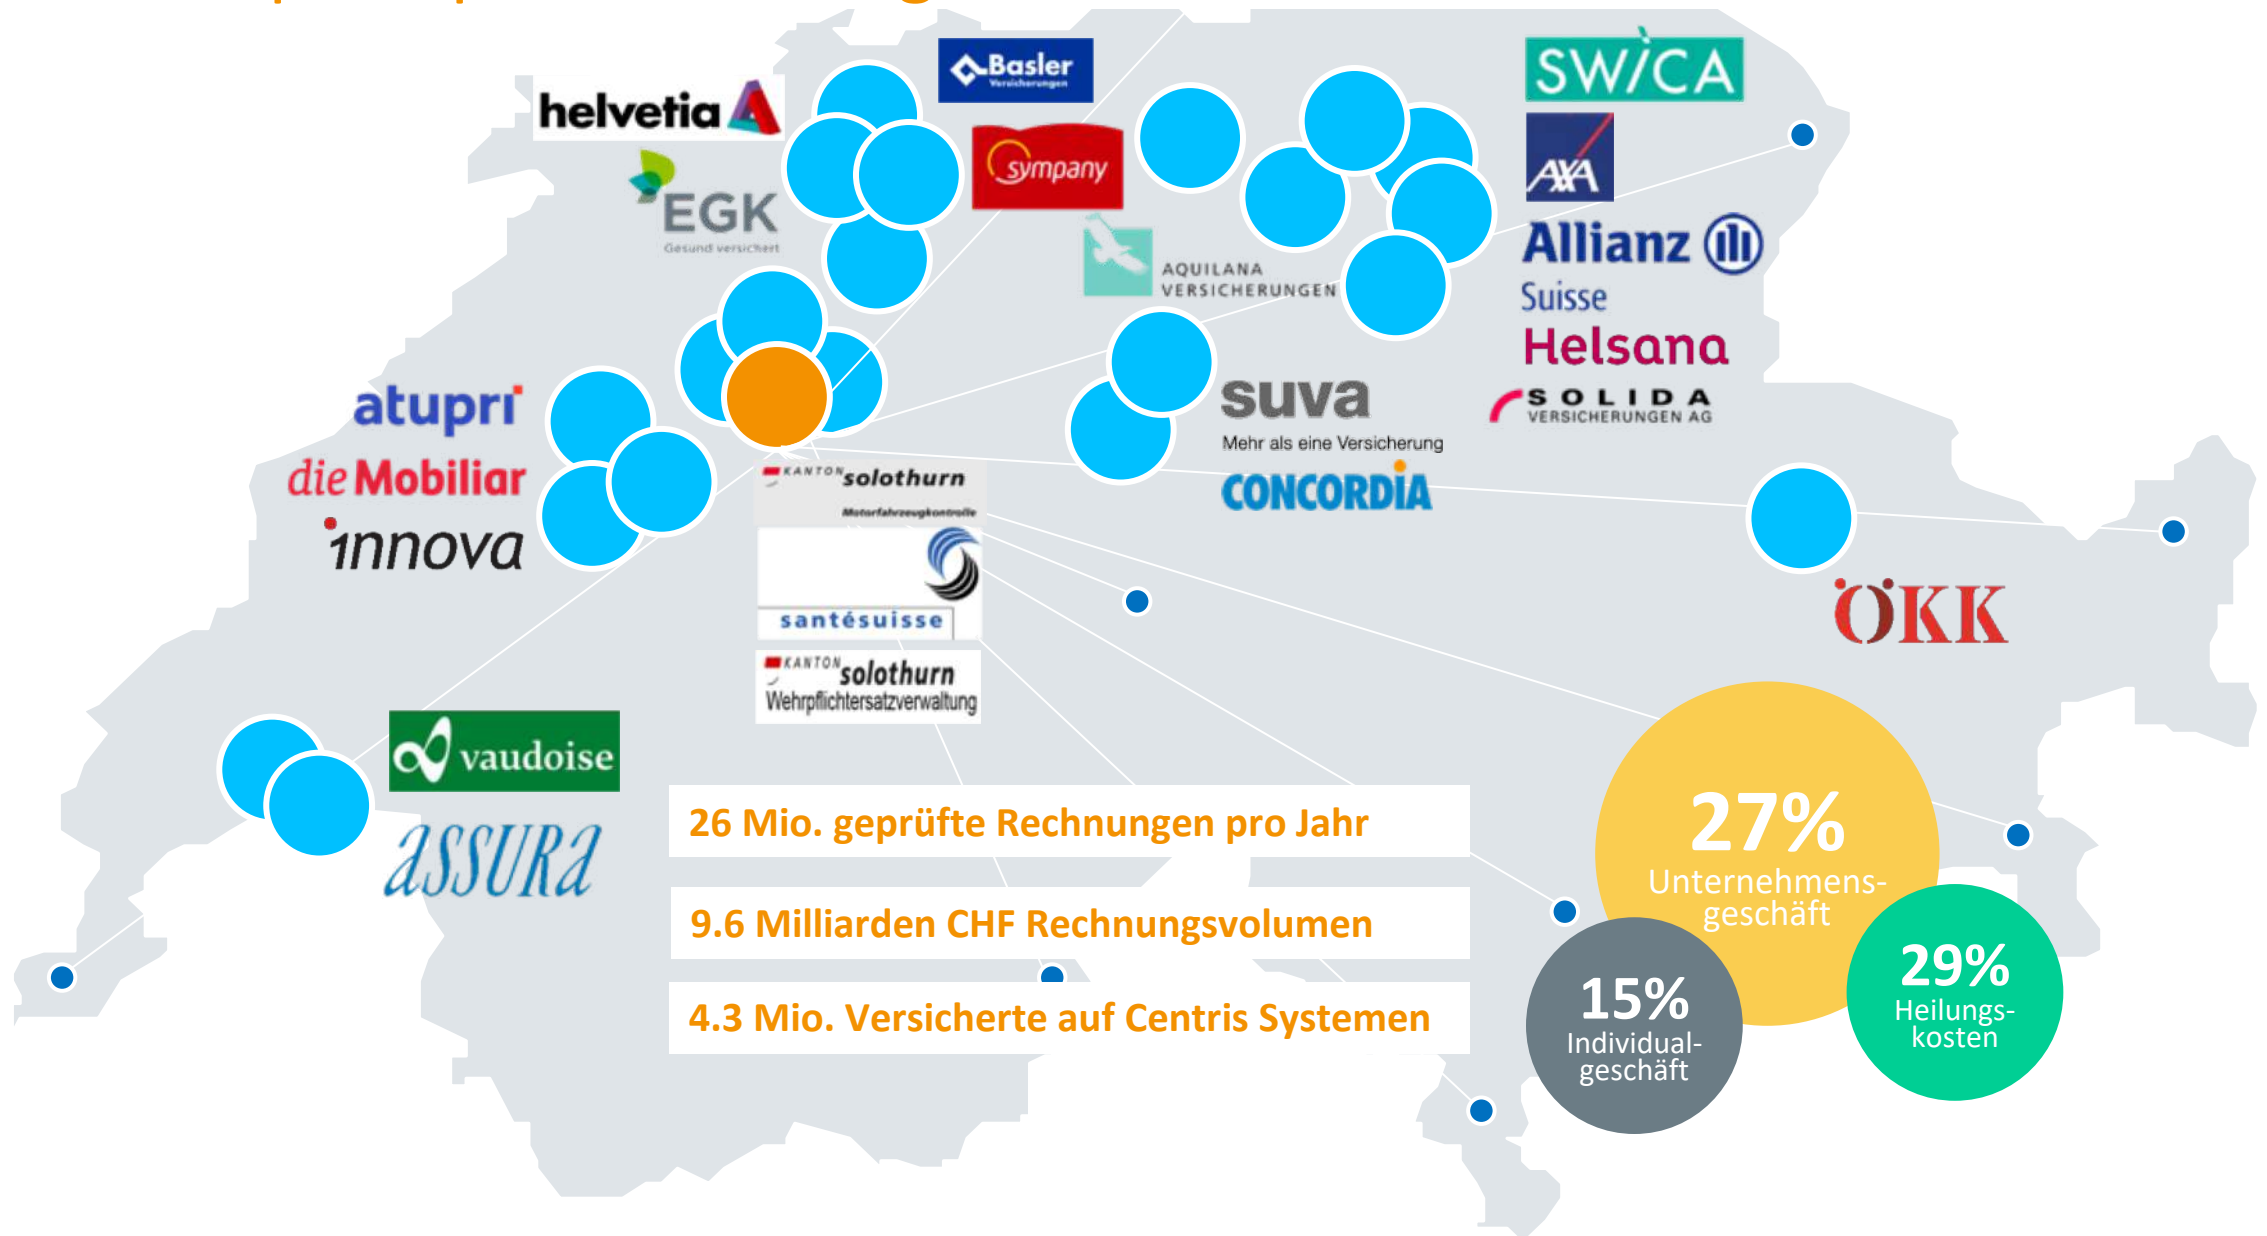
helvetia

EGK
Gesund versichert

Basler
Versicherungen

sympany

AQUILANA VERSICHERUNGEN

SWICA

AXA

Allianz Suisse

Helsana

SOLIDA VERSICHERUNGEN AG

atupri

die Mobiliar

innova

suva
Mehr als eine Versicherung

CONCORDIA

KANTON solothurn
Motorfahrzeugkontrolle

santésuisse

KANTON solothurn
Wehrpflichtersatzverwaltung

ÖKK

vaudoise

assura

26 Mio. geprüfte Rechnungen pro Jahr

9.6 Milliarden CHF Rechnungsvolumen

4.3 Mio. Versicherte auf Centris Systemen

27%
Unternehmensgeschäft

15%
Individualgeschäft

29%
Heilungskosten